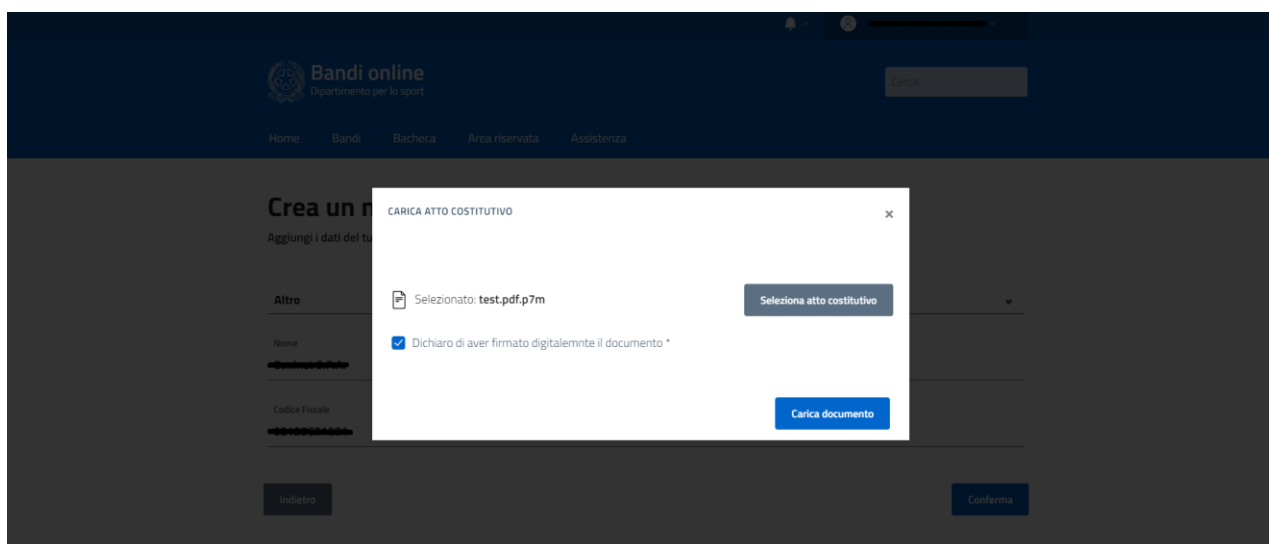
Bandi online
Dipartimento per lo sport

Cerca

Home Bandi Bacheca Area riservata Assistenza

Crea un n

Aggiungi i dati del tu

Altro

Nome

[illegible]

Codice Fiscale

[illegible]

CARICA ATTO COSTITUTIVO

×

Selezionato: test.pdf.p7m

Seleziona atto costitutivo

Dichiaro di aver firmato digitalemnte il documento *

Carica documento

Indietro

Conferma